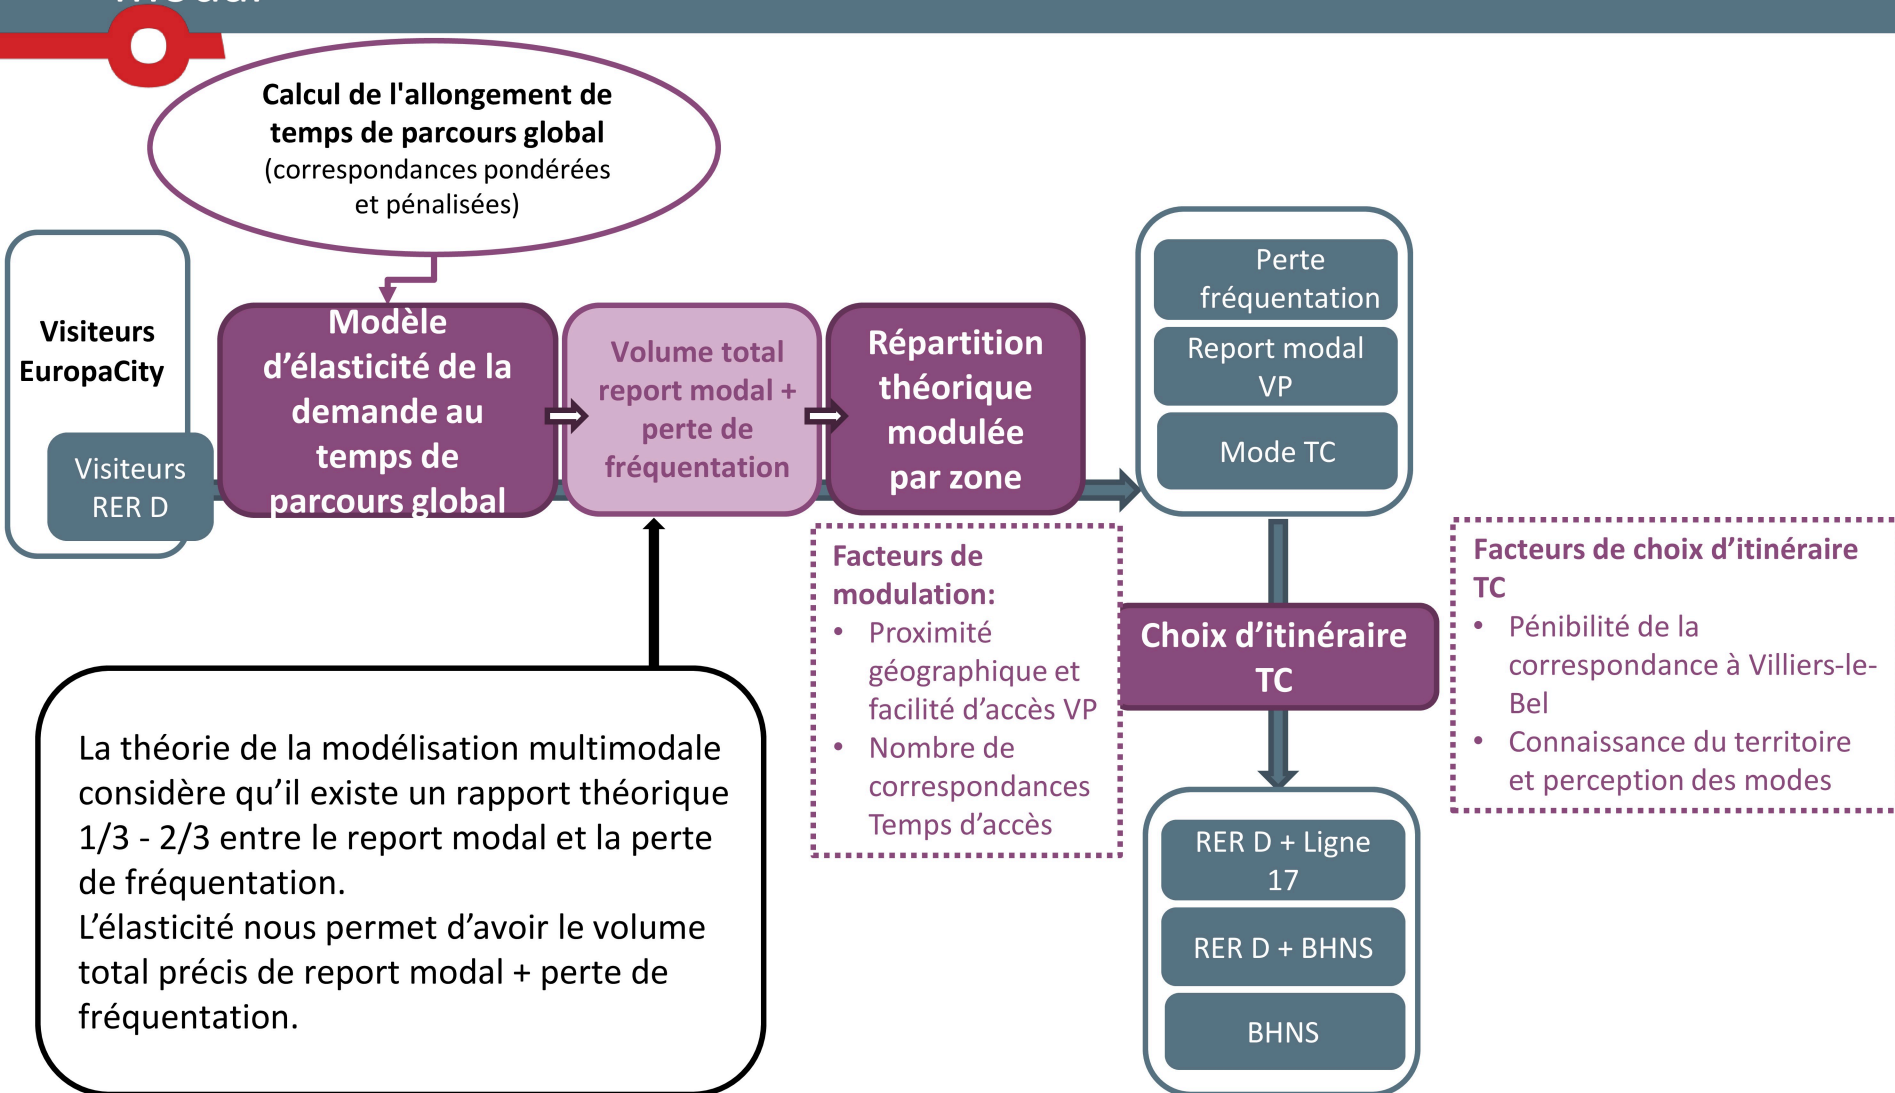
Calcul de l'allongement de temps de parcours global (correspondances pondérées et pénalisées)

Visiteurs EuropaCity

Visiteurs RER D

Modèle d'élasticité de la demande au temps de parcours global

Volume total report modal + perte de fréquentation

Répartition théorique modulée par zone

Perte fréquentation

Report modal VP

Mode TC

Facteurs de modulation:
• Proximité géographique et facilité d'accès VP
• Nombre de correspondances
Temps d'accès

Choix d'itinéraire TC

Facteurs de choix d'itinéraire TC
• Pénibilité de la correspondance à Villiers-le-Bel
• Connaissance du territoire et perception des modes

RER D + Ligne 17

RER D + BHNS

BHNS

La théorie de la modélisation multimodale considère qu'il existe un rapport théorique 1/3 - 2/3 entre le report modal et la perte de fréquentation.
L'élasticité nous permet d'avoir le volume total précis de report modal + perte de fréquentation.